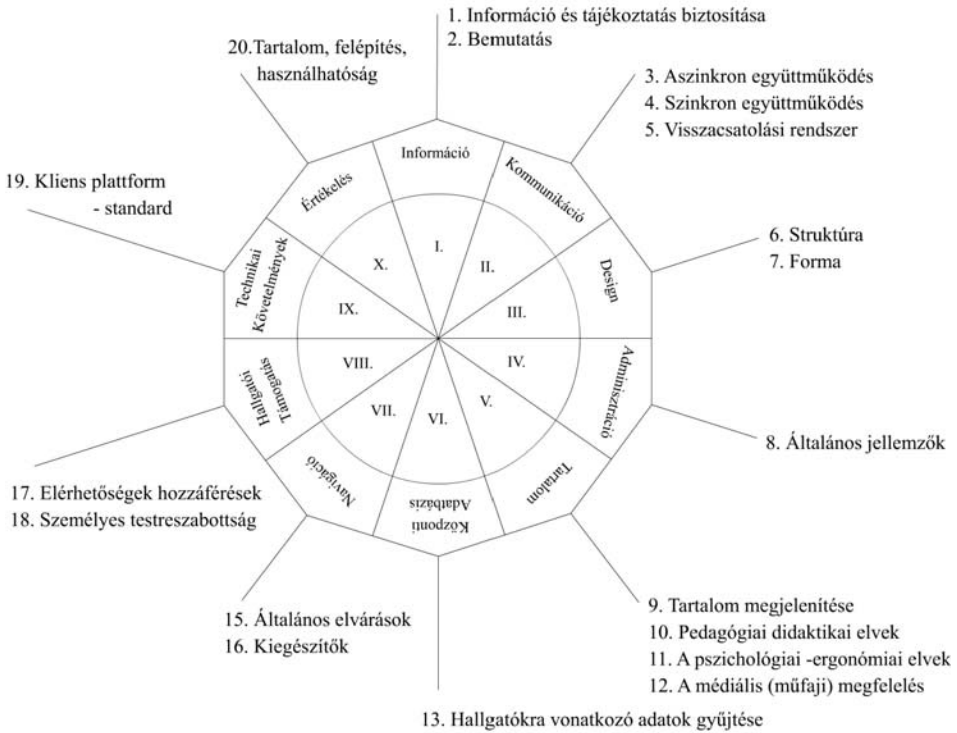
1. Információ és tájékoztatás biztosítása
2. Bemutatás

20.Tartalom, felépítés, használhatóság

3. Aszinkron együttműködés
4. Szinkron együttműködés
5. Visszacsatolási rendszer

19. Kliens plattform - standard

Információ
Kommunikáció
Értékelés
Technikai Követelmények
Design
Adminisztráció
Hallgatói Támogatás
Navigáció
Központi Adatbázis
Tartalom

I.
II.
III.
IV.
V.
VI.
VII.
VIII.
IX.
X.

6. Struktúra
7. Forma

8. Általános jellemzők

17. Elérhetőségek hozzáférések
18. Személyes testreszabottság

15. Általános elvárások
16. Kiegészítők

9. Tartalom megjelenítése
10. Pedagógiai didaktikai elvek
11. A pszichológiai -ergonómiai elvek
12. A médiális (műfaji) megfelelés

13. Hallgatókra vonatkozó adatok gyűjtése